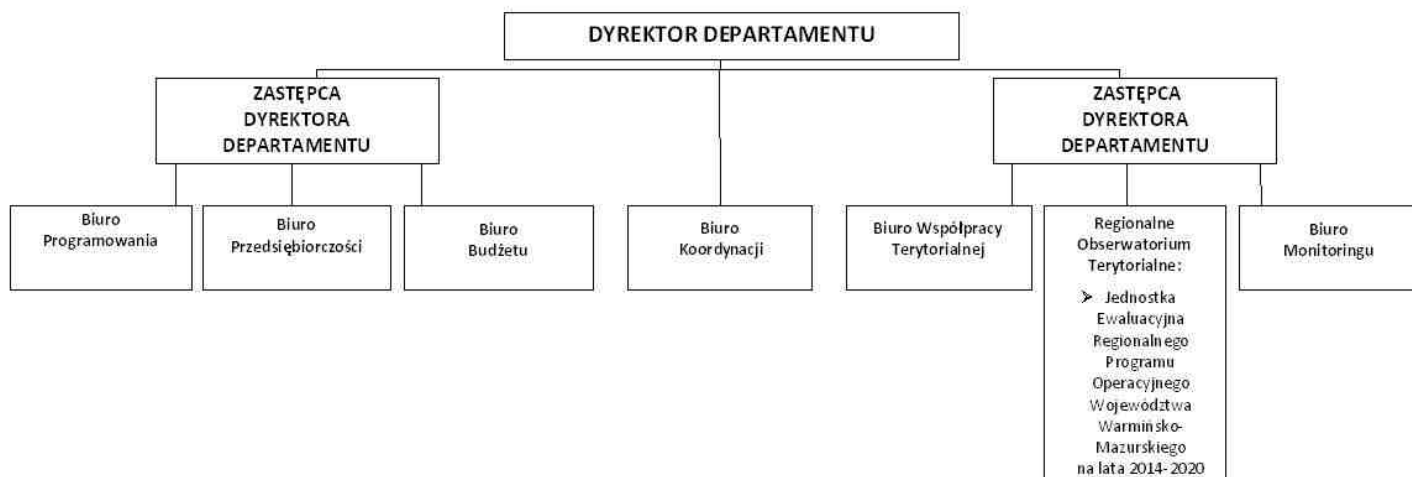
DYREKTOR DEPARTAMENTU

ZASTĘPCA DYREKTORA DEPARTAMENTU

ZASTĘPCA DYREKTORA DEPARTAMENTU

Biuro Programowania

Biuro Przedsiębiorczości

Biuro Budżetu

Biuro Koordynacji

Biuro Współpracy Terytorialnej

Regionalne Obserwatorium Terytorialne:

➢ Jednostka Ewaluacyjna Regionalnego Programu Operacyjnego Województwa Warmińsko-Mazurskiego na lata 2014-2020

Biuro Monitoringu